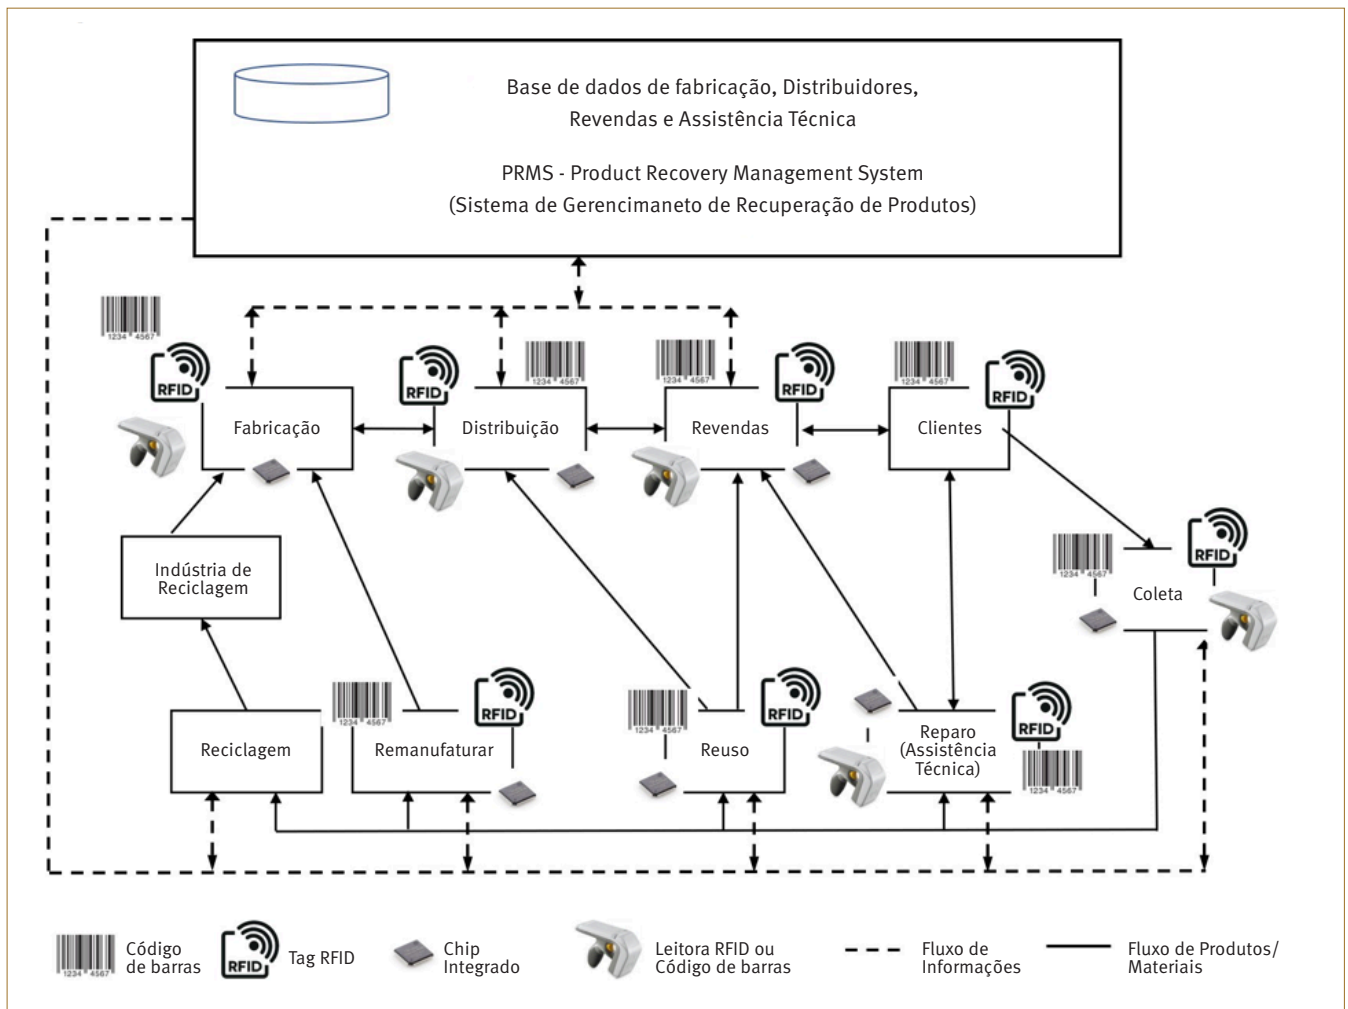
Base de dados de fabricação, Distribuidores,
Revendas e Assistência Técnica

PRMS - Product Recovery Management System
(Sistema de Gerencimaneto de Recuperação de Produtos)

1234 4567

RFID

Fabricação

RFID

Distribuição

1234 4567

1234 4567

Revendas

RFID

1234 4567

RFID

Clientes

Indústria de Reciclagem

1234 4567

RFID

Coleta

1234 4567

RFID

1234 4567

RFID

Reciclagem

Remanufaturar

Reuso

Reparo (Assistência Técnica)

RFID

1234 4567

1234 4567

Código de barras

RFID

Tag RFID

Chip Integrado

Leitora RFID ou Código de barras

Fluxo de Informações

Fluxo de Produtos/ Materiais